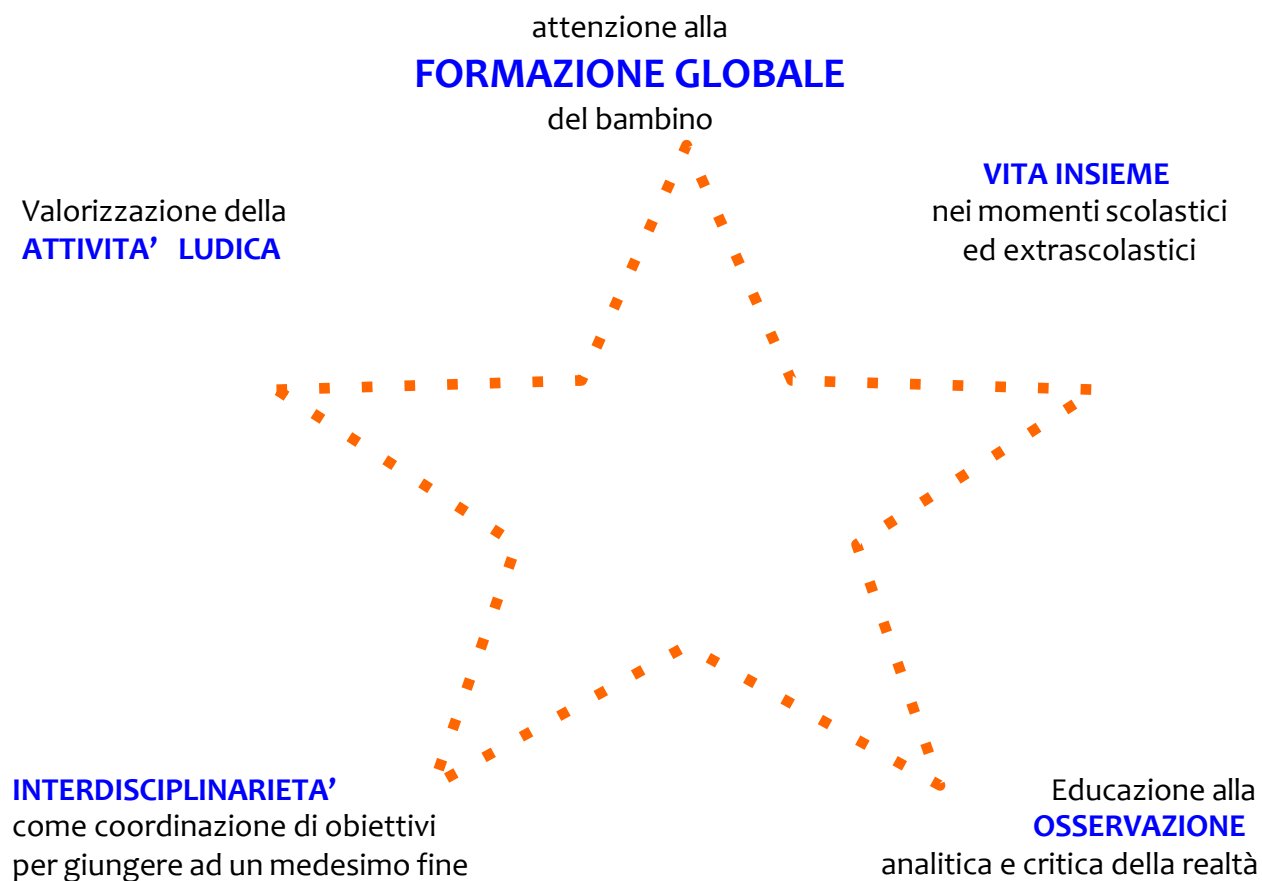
attenzione alla
FORMAZIONE GLOBALE
del bambino

Valorizzazione della
ATTIVITA' LUDICA

VITA INSIEME
nei momenti scolastici
ed extrascolastici

INTERDISCIPLINARIETA'
come coordinazione di obiettivi
per giungere ad un medesimo fine

Educazione alla
OSSERVAZIONE
analitica e critica della realtà